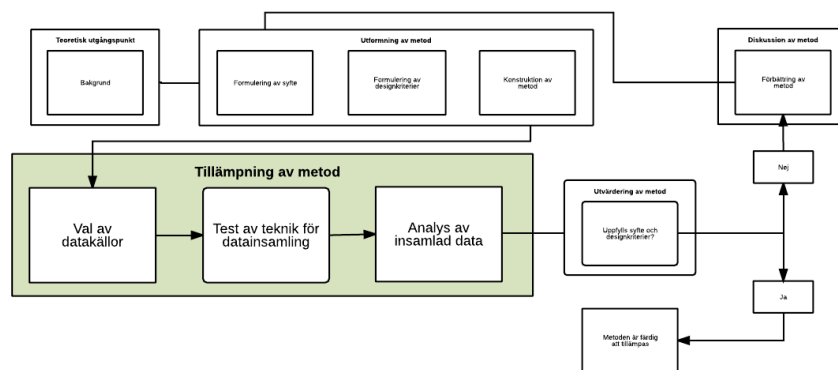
Teoretisk utgångspunkt

Bakgrund

Utformning av metod

Formulering av syfte

Formulering av designkriterier

Konstruktion av metod

Diskussion av metod

Förbättring av metod

Tillämpning av metod

Val av datakällor

Test av teknik för datainsamling

Analys av insamlad data

Utvärdering av metod

Uppfylls syfte och designkriterier?

Nej

Ja

Metoden är färdig att tillämpas